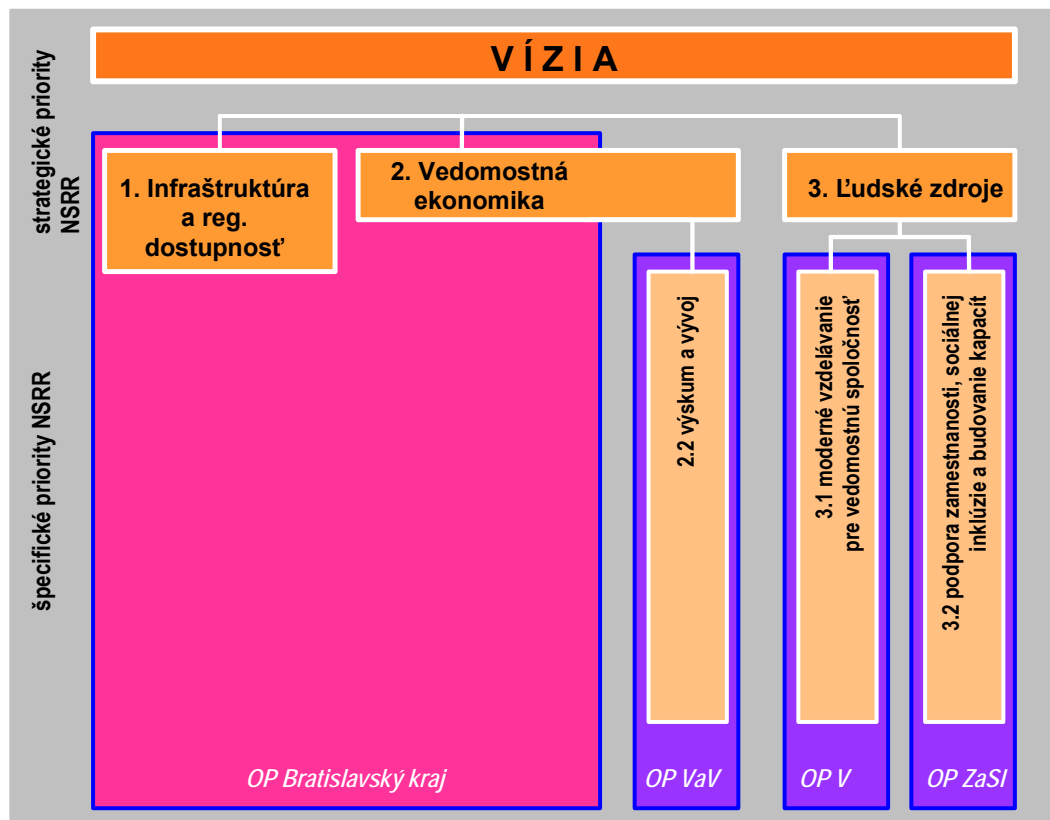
V Í Z I A

strategické priority NSRR

1. Infraštruktúra a reg. dostupnosť

2. Vedomostná ekonomika

3. Ľudské zdroje

špecifické priority NSRR

2.2 výskum a vývoj

3.1 moderné vzdelávanie pre vedomostnú spoločnosť

3.2 podpora zamestnanosti, sociálnej inklúzie a budovanie kapacít

OP Bratislavský kraj

OP VaV

OP V

OP ZaSI